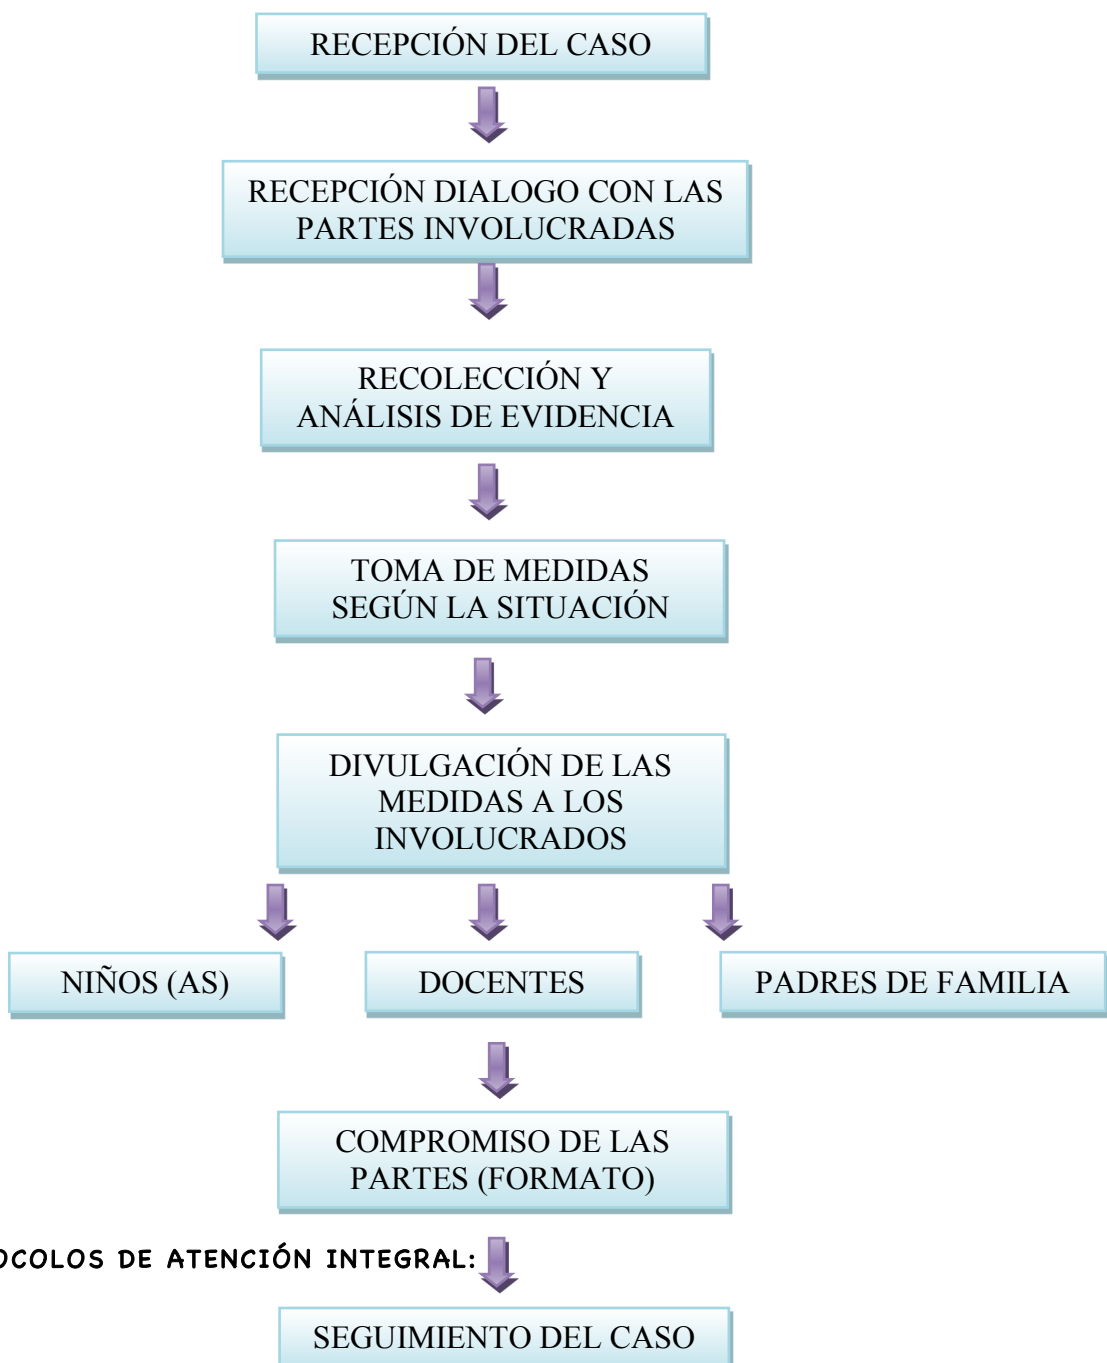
RECEPCIÓN DEL CASO

RECEPCIÓN DIALOGO CON LAS PARTES INVOLUCRADAS

RECOLECCIÓN Y ANÁLISIS DE EVIDENCIA

TOMA DE MEDIDAS SEGÚN LA SITUACIÓN

DIVULGACIÓN DE LAS MEDIDAS A LOS INVOLUCRADOS

NIÑOS (AS)

DOCENTES

PADRES DE FAMILIA

COMPROMISO DE LAS PARTES (FORMATO)

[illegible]OCOLOS DE ATENCIÓN INTEGRAL:

SEGUIMIENTO DEL CASO